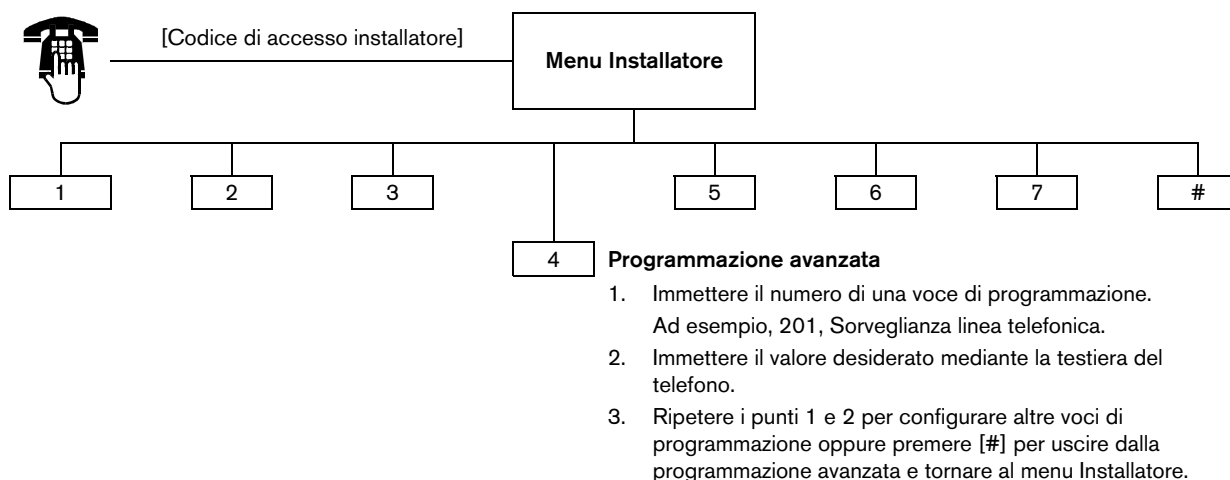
[Codice di accesso installatore]

Menu Installatore

1

2

3

5

6

7

#

4

Programmazione avanzata

1. Immettere il numero di una voce di programmazione. Ad esempio, 201, Sorveglianza linea telefonica.

2. Immettere il valore desiderato mediante la testiera del telefono.

3. Ripetere i punti 1 e 2 per configurare altre voci di programmazione oppure premere [#] per uscire dalla programmazione avanzata e tornare al menu Installatore.